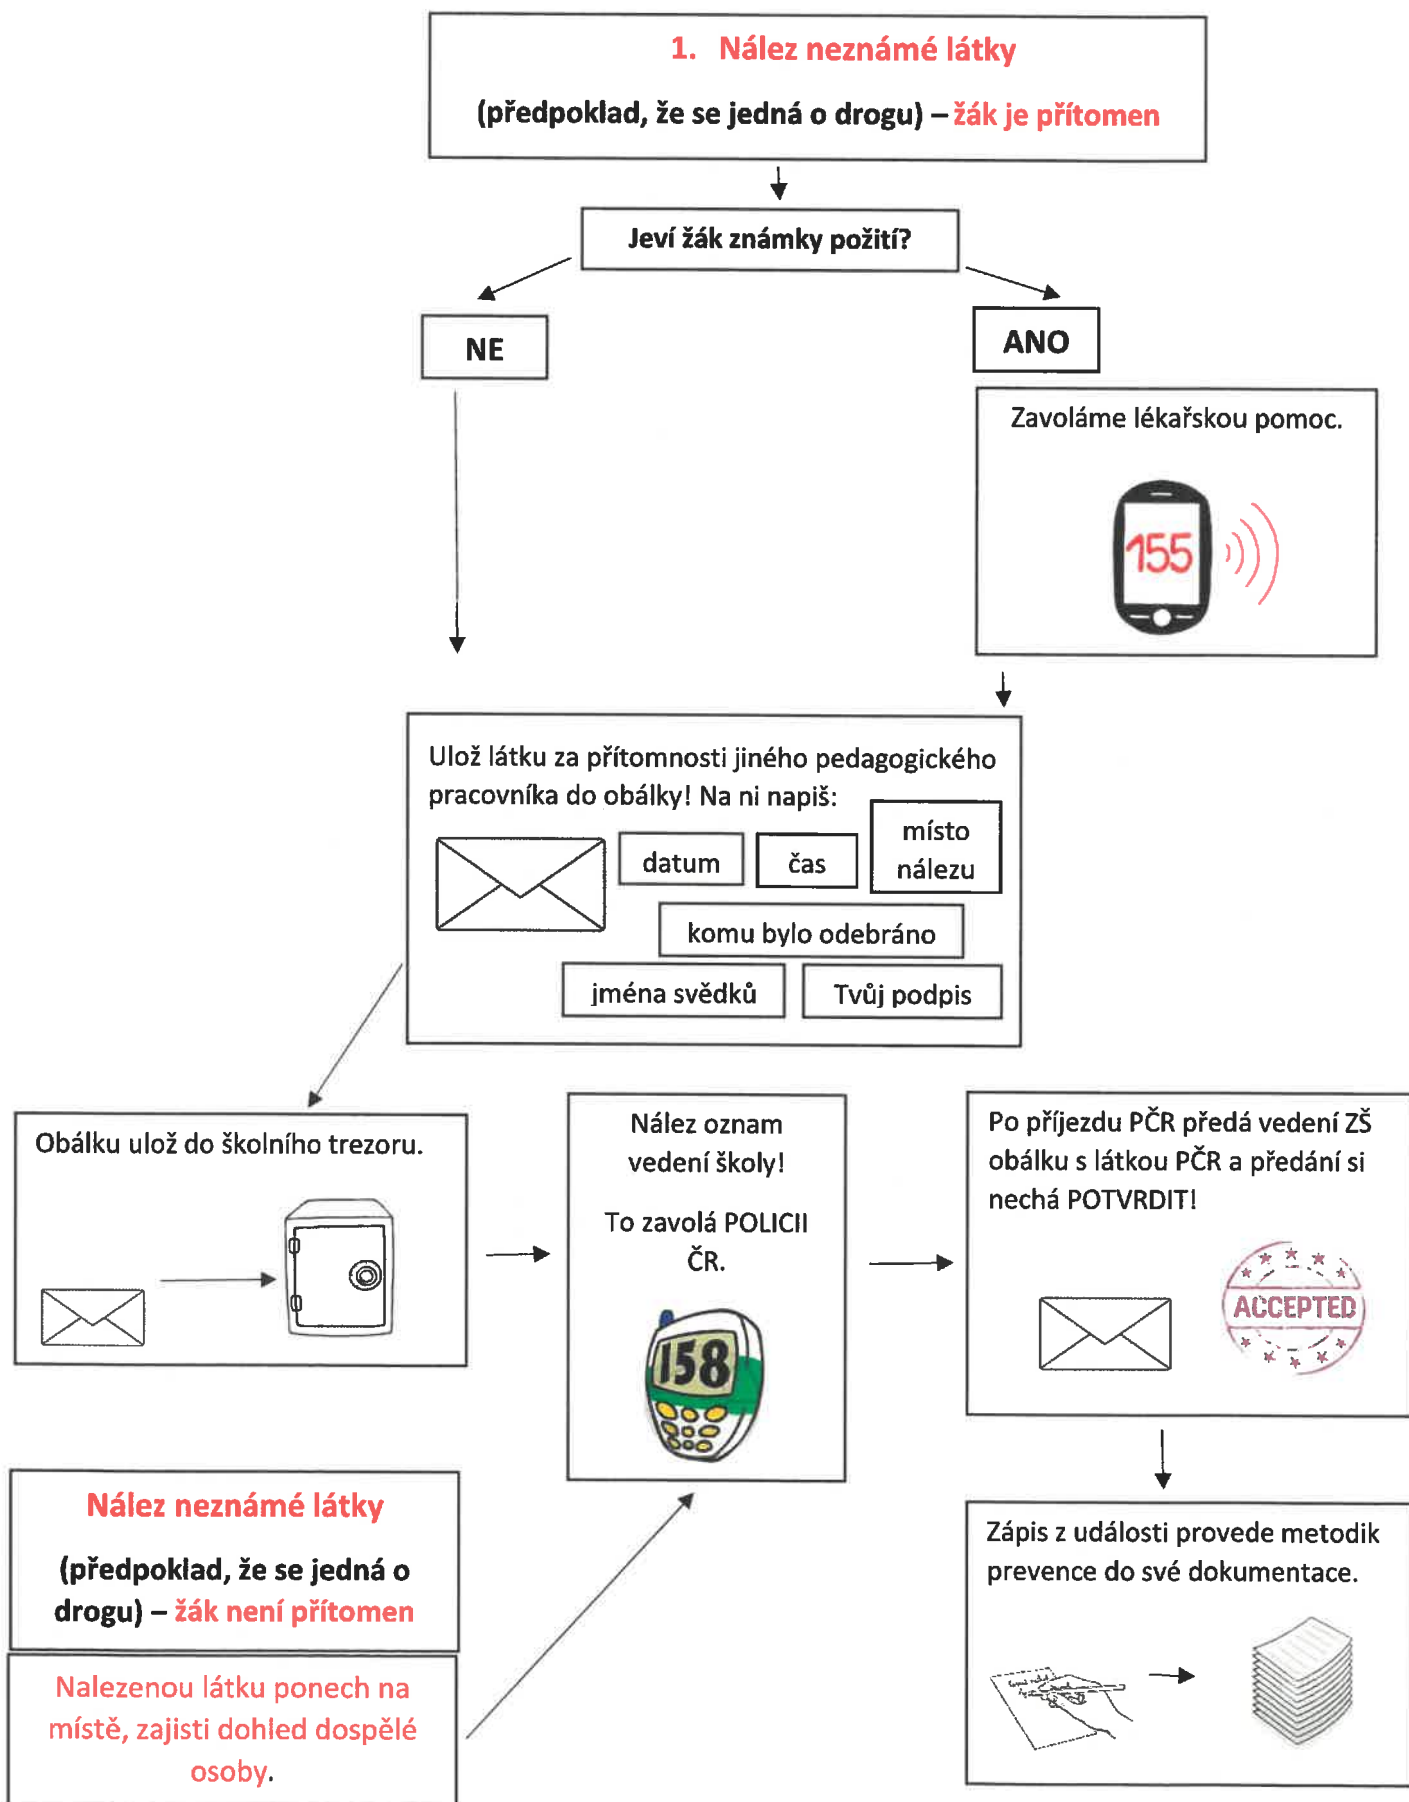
1. Nález neznámé látky

(předpoklad, že se jedná o drogu) – žák je přítomen

Jeví žák známky požití?

NE

ANO

Zavoláme lékařskou pomoc.

155

Ulož látku za přítomnosti jiného pedagogického pracovníka do obálky! Na ni napiš:

datum

čas

místo nálezu

komu bylo odebráno

jména svědků

Tvůj podpis

Obálku ulož do školního trezoru.

Nález oznam vedení školy!

To zavolá POLICII ČR.

158

Po příjezdu PČR předá vedení ZŠ obálku s látkou PČR a předání si nechá POTVRDIT!

ACCEPTED

Zápis z události provede metodik prevence do své dokumentace.

Nález neznámé látky

(předpoklad, že se jedná o drogu) – žák není přítomen

Nalezenou látku ponech na místě, zajisti dohled dospělé osoby.